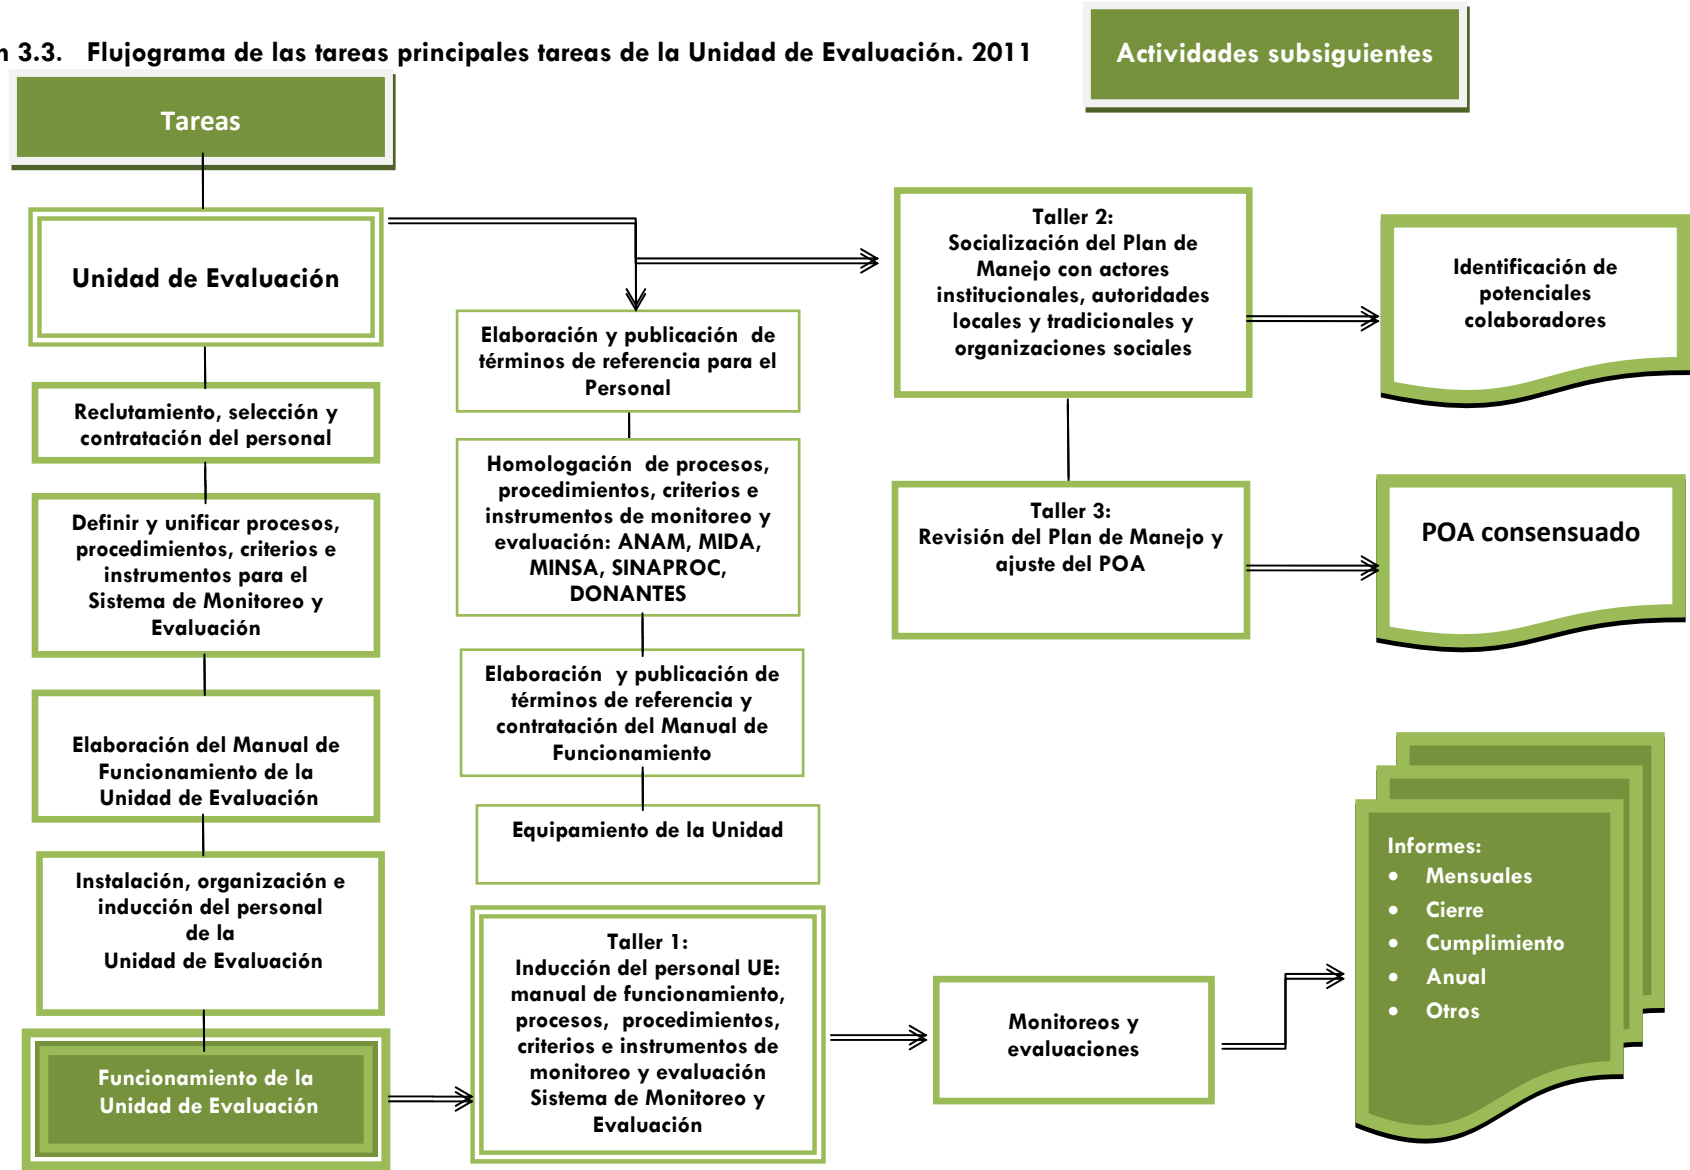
n 3.3. Flujograma de las tareas principales tareas de la Unidad de Evaluación. 2011

Actividades subsiguientes

Tareas

Unidad de Evaluación

Reclutamiento, selección y contratación del personal

Definir y unificar procesos, procedimientos, criterios e instrumentos para el Sistema de Monitoreo y Evaluación

Elaboración del Manual de Funcionamiento de la Unidad de Evaluación

Instalación, organización e inducción del personal de la Unidad de Evaluación

Funcionamiento de la Unidad de Evaluación

Elaboración y publicación de términos de referencia para el Personal

Homologación de procesos, procedimientos, criterios e instrumentos de monitoreo y evaluación: ANAM, MIDA, MINSA, SINAPROC, DONANTES

Elaboración y publicación de términos de referencia y contratación del Manual de Funcionamiento

Equipamiento de la Unidad

Taller 1: Inducción del personal UE: manual de funcionamiento, procesos, procedimientos, criterios e instrumentos de monitoreo y evaluación Sistema de Monitoreo y Evaluación

Taller 2: Socialización del Plan de Manejo con actores institucionales, autoridades locales y tradicionales y organizaciones sociales

Identificación de potenciales colaboradores

Taller 3: Revisión del Plan de Manejo y ajuste del POA

POA consensuado

Monitoreos y evaluaciones

Informes:
- Mensuales
- Cierre
- Cumplimiento
- Anual
- Otros